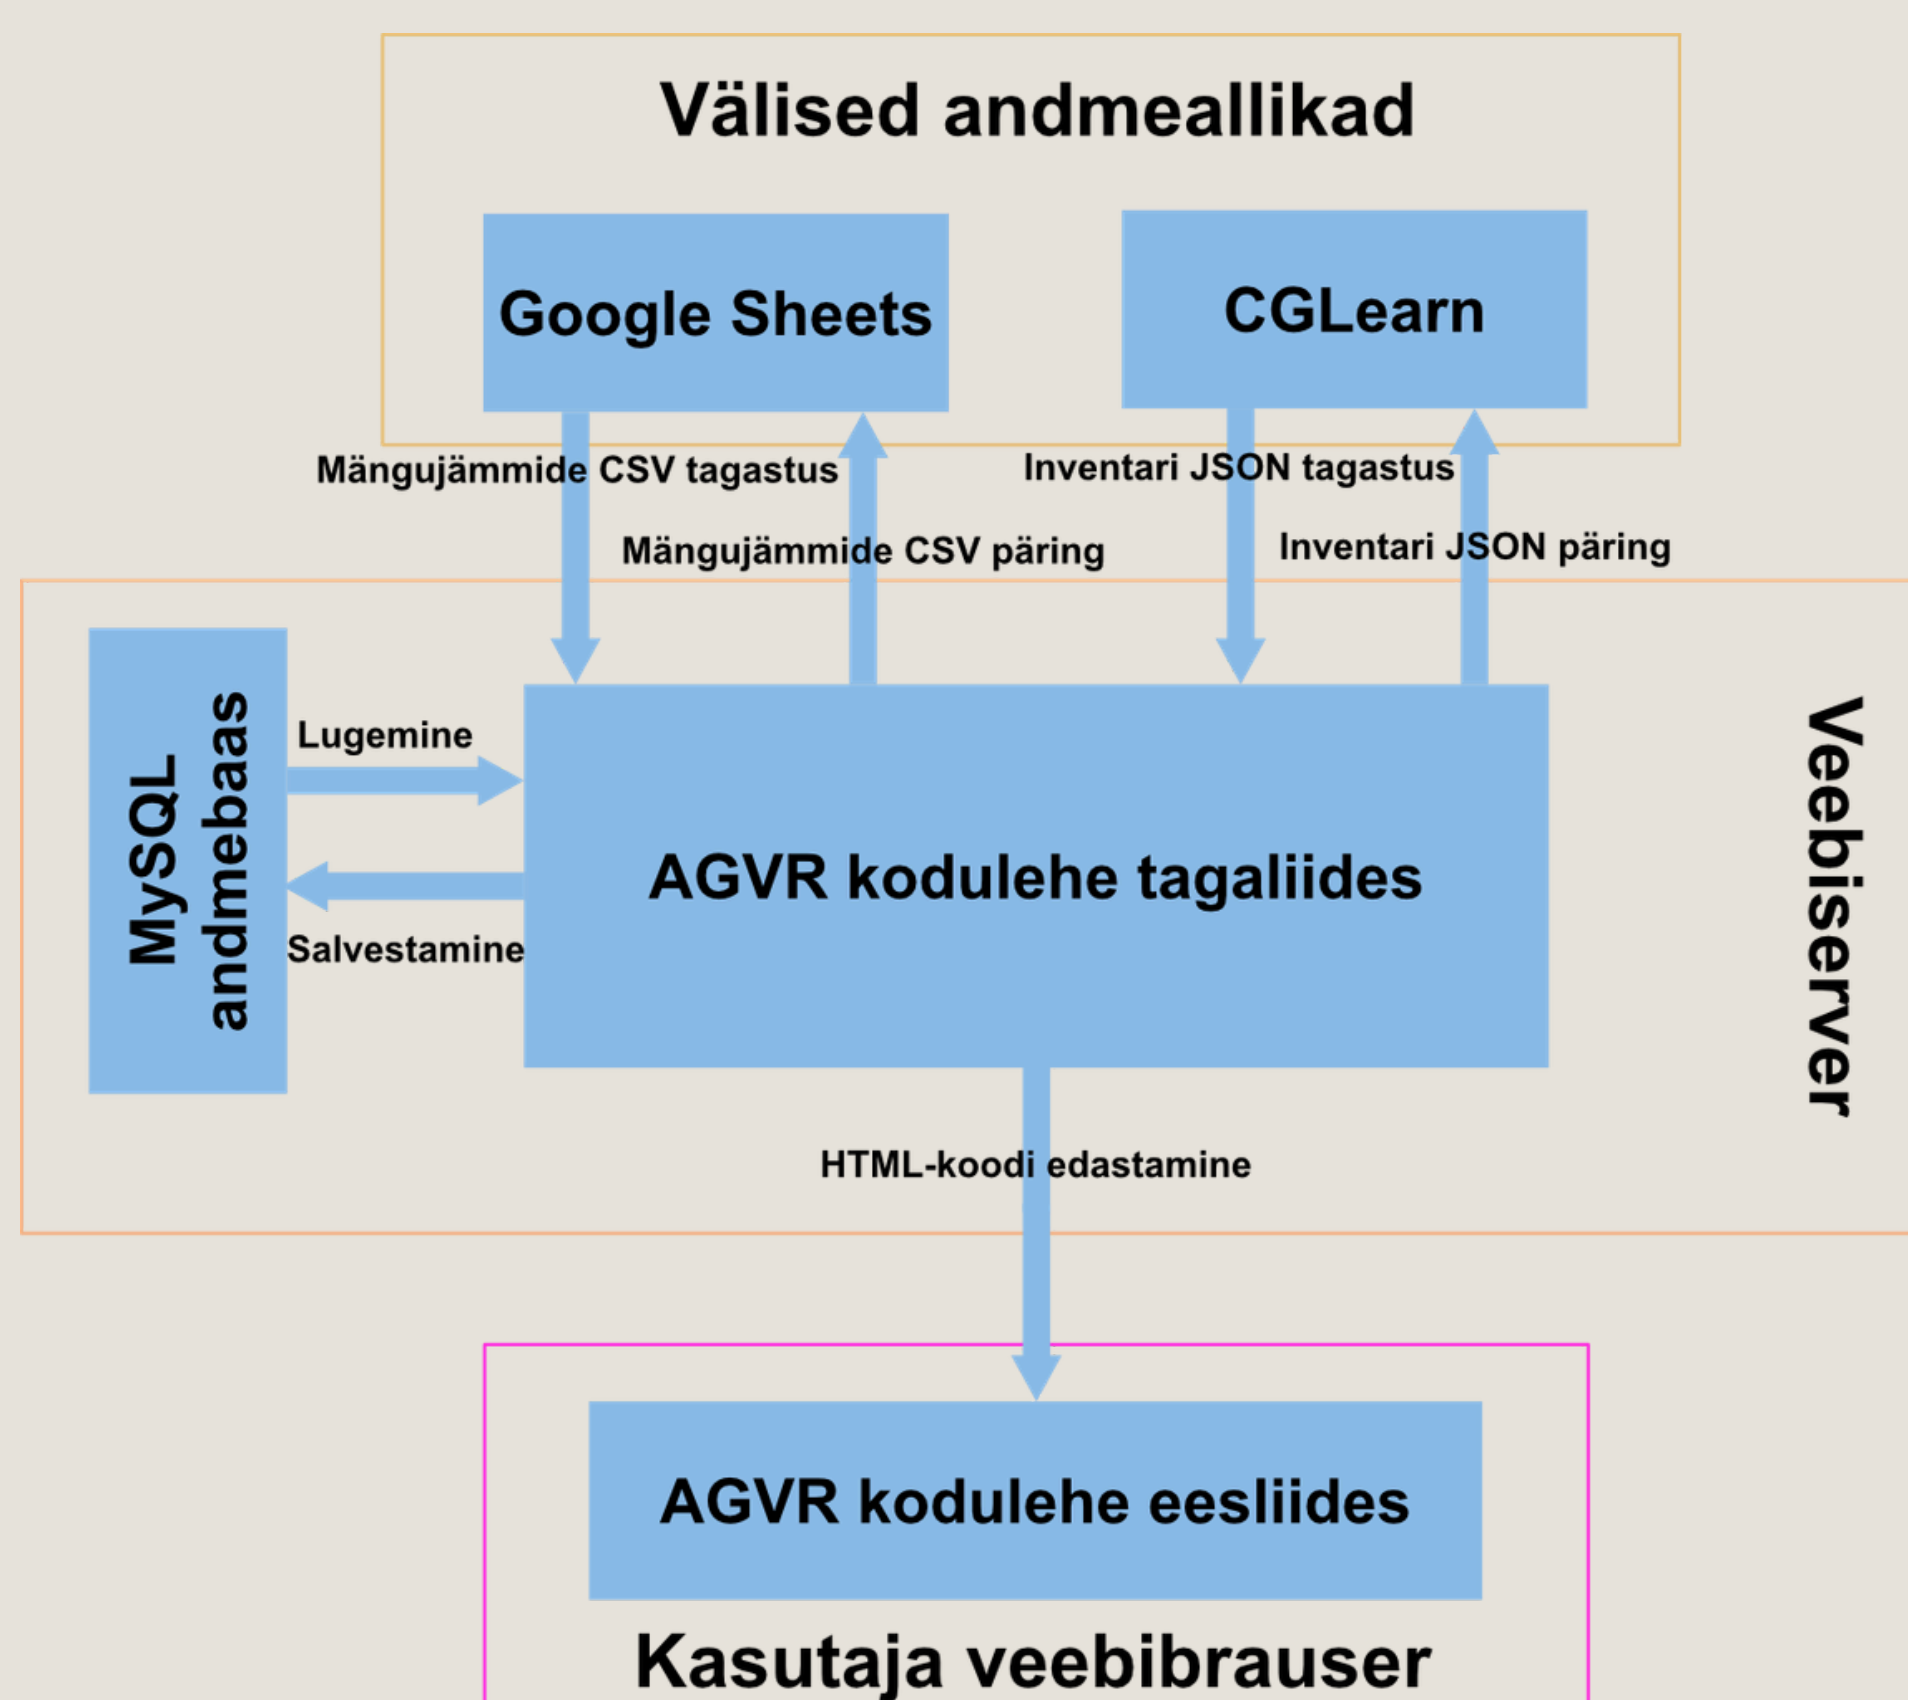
Välised andmeallikad

Google Sheets

CGLearn

Mängujämmide CSV tagastus

Mängujämmide CSV päring

Inventari JSON tagastus

Inventari JSON päring

MySQL andmebaas

Lugemine

Salvestamine

AGVR kodulehe tagaliides

Veebiserver

HTML-koodi edastamine

AGVR kodulehe eesliides

Kasutaja veebibrauser